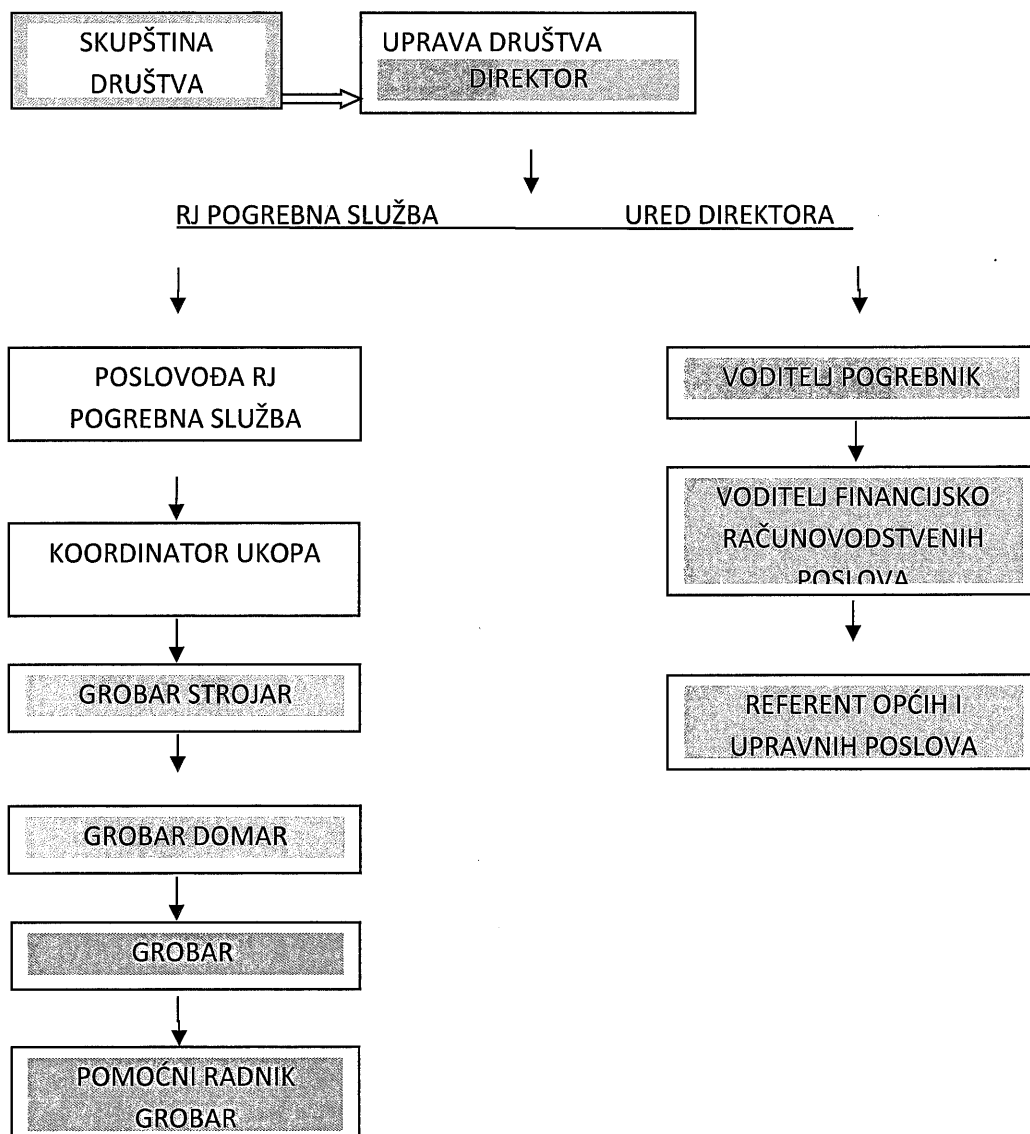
SKUPŠTINA DRUŠTVA

UPRAVA DRUŠTVA
DIREKTOR

RJ POGREBNA SLUŽBA

URED DIREKTORA

POSLOVOĐA RJ POGREBNA SLUŽBA

KOORDINATOR UKOPA

GROBAR STROJAR

GROBAR DOMAR

GROBAR

POMOĆNI RADNIK GROBAR

VODITELJ POGREBNIK

VODITELJ FINANCIJSKO RAČUNOVODSTVENIH POSLOVA

REFERENT OPĆIH I UPRAVNIH POSLOVA